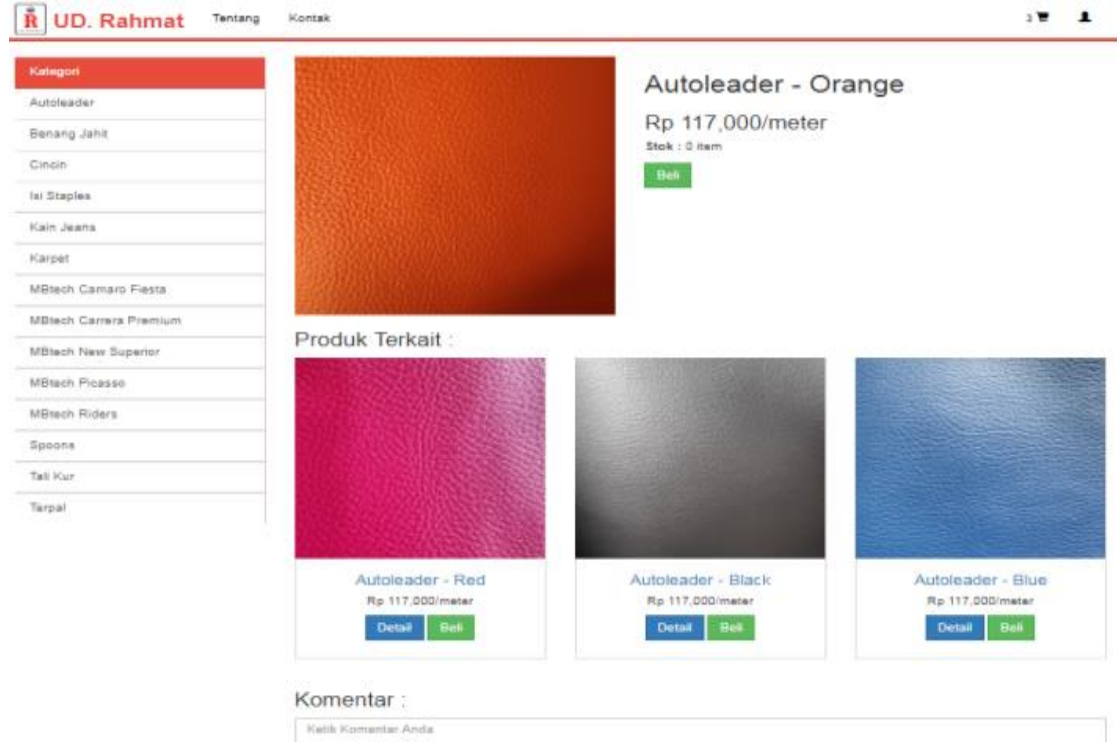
R UD. Rahmat Tentang Kontak 3

Kategori
Autoleader
Benang Jahit
Cincin
Isi Staples
Kain Jeans
Karpet
MBtech Camaro Fiesta
MBtech Carrera Premium
MBtech New Superior
MBtech Picasso
MBtech Riders
Spoons
Tali Kur
Terpal

Autoleader - Orange
Rp 117,000/meter
Stok : 0 item
Beli

Produk Terkait :

Autoleader - Red
Rp 117,000/meter
Detail Beli

Autoleader - Black
Rp 117,000/meter
Detail Beli

Autoleader - Blue
Rp 117,000/meter
Detail Beli

Komentar :
Ketik Komentar Anda